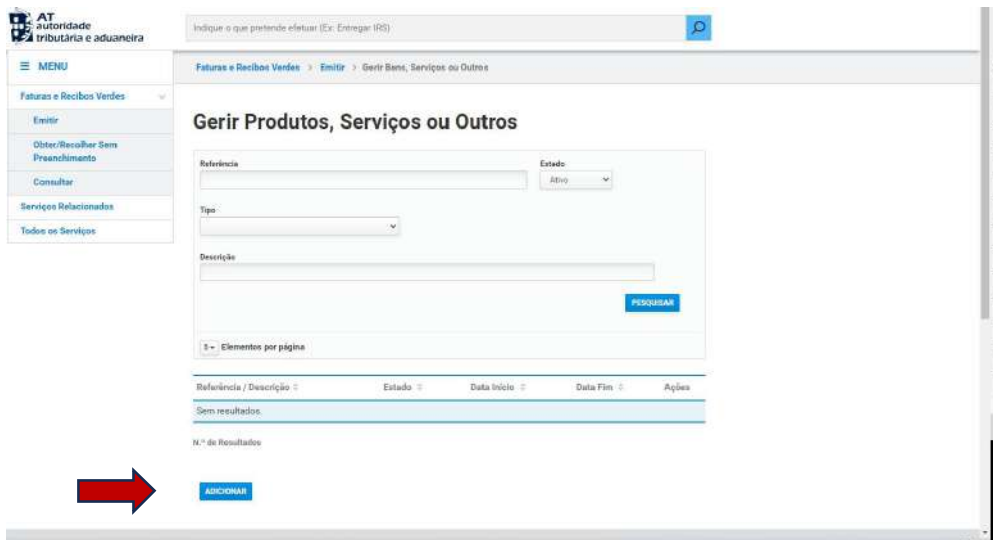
AT autoridade tributária e aduaneira

Indique o que pretende efetuar (Ex. Entregar IRS)

☰ MENU

Faturas e Recibos Verdes > Emitir > Gerir Bens, Serviços ou Outros

Faturas e Recibos Verdes

Emitir

Obter/Recolher Sem Preenchimento

Consultar

Serviços Relacionados

Todos os Serviços

Gerir Produtos, Serviços ou Outros

Referência

Estado

Ativo

Tipo

Descrição

PESQUISAR

5 Elementos por página

| Referência / Descrição | Estado | Data Início | Data Fim | Ações |
|---|---|---|---|---|
| Sem resultados. | | | | |

N.º de Resultados

ADICIONAR